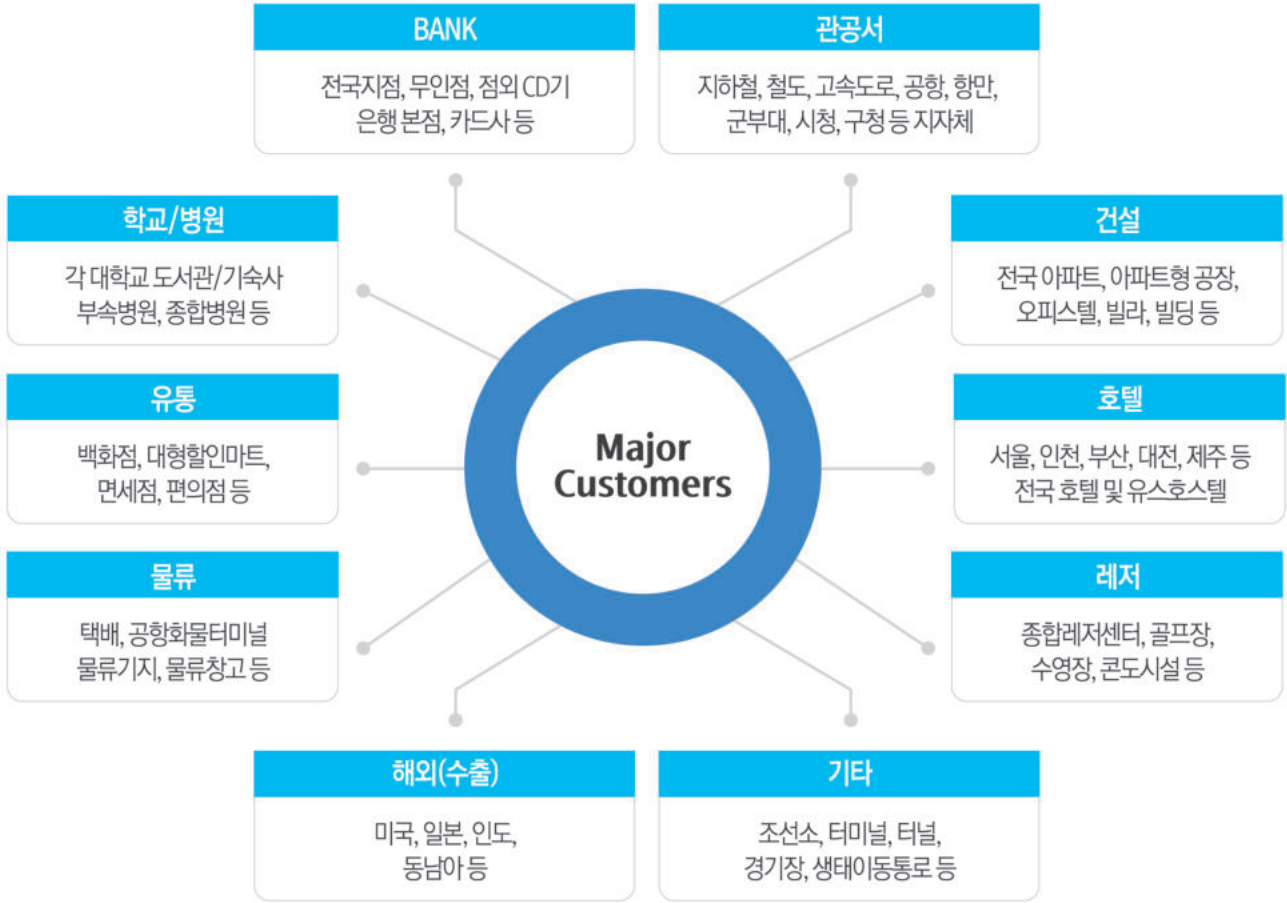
BANK

전국지점, 무인점, 점외 CD기 은행 본점, 카드사 등

관공서

지하철, 철도, 고속도로, 공항, 항만, 군부대, 시청, 구청 등 지자체

학교/병원

각 대학교 도서관/기숙사 부속병원, 종합병원 등

건설

전국 아파트, 아파트형 공장, 오피스텔, 빌라, 빌딩 등

유통

백화점, 대형할인마트, 면세점, 편의점 등

Major Customers

호텔

서울, 인천, 부산, 대전, 제주 등 전국 호텔 및 유스호스텔

물류

택배, 공항화물터미널 물류기지, 물류창고 등

레저

종합레저센터, 골프장, 수영장, 콘도시설 등

해외(수출)

미국, 일본, 인도, 동남아 등

기타

조선소, 터미널, 터널, 경기장, 생태이동통로 등